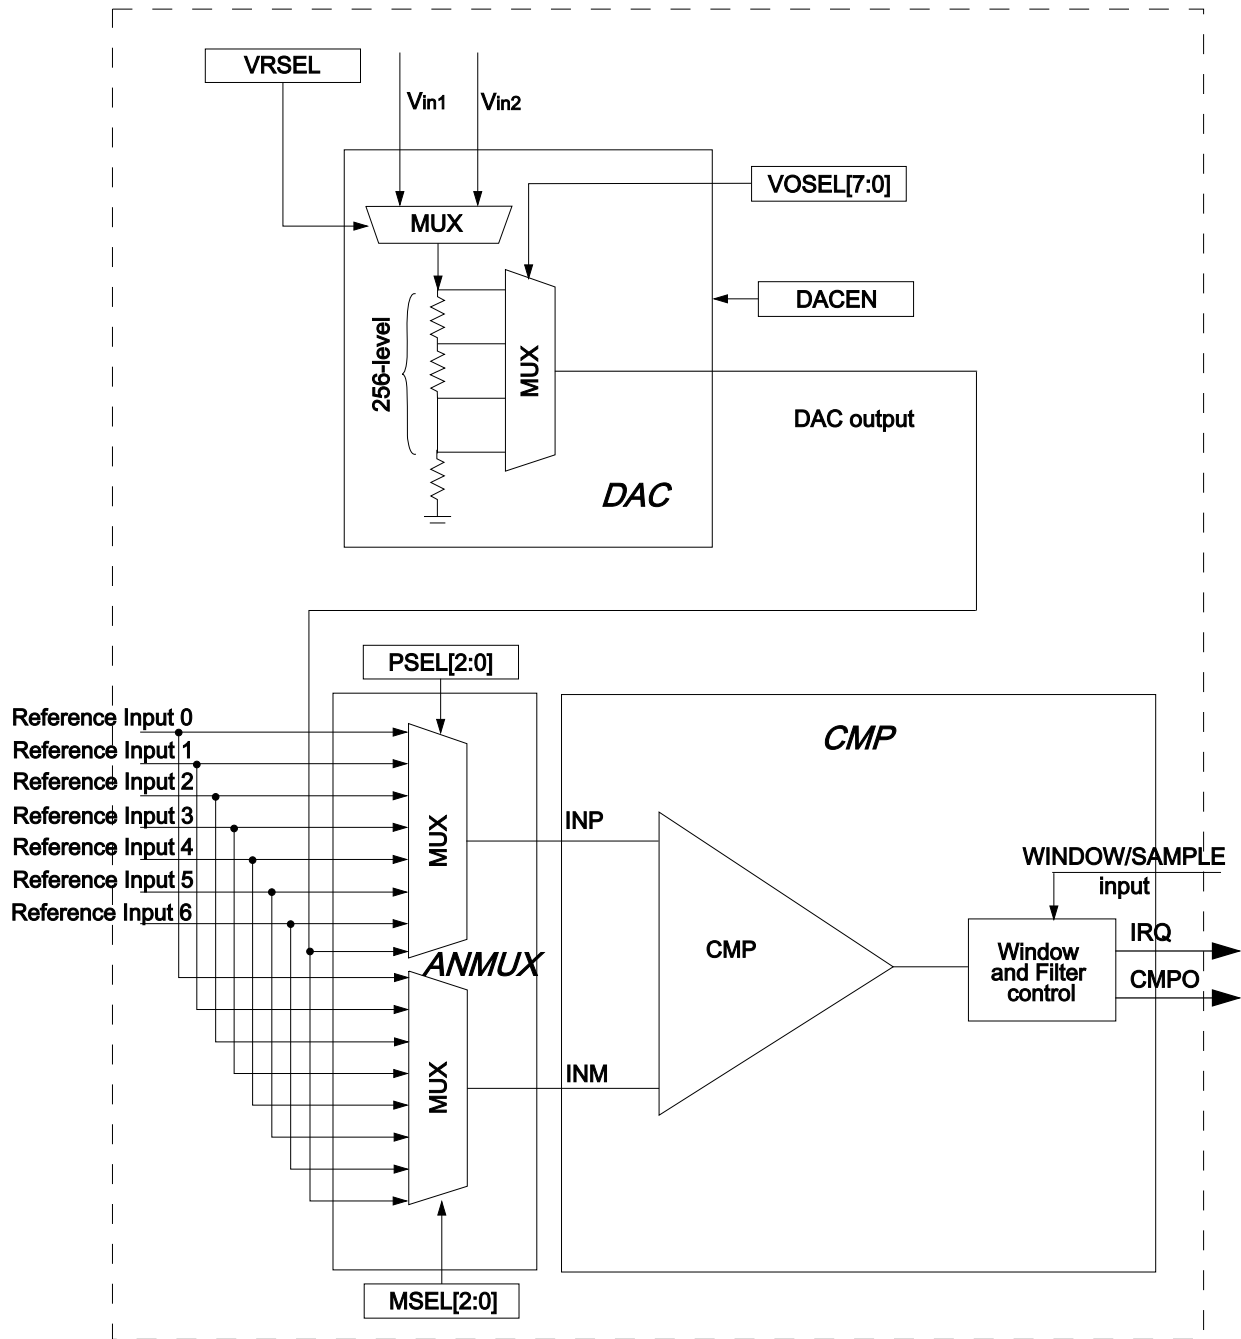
VRSEL

$V_{in1}$ $V_{in2}$

VOSEL[7:0]

MUX

DACEN

256-level

MUX

DAC output

DAC

PSEL[2:0]

Reference Input 0
Reference Input 1
Reference Input 2
Reference Input 3
Reference Input 4
Reference Input 5
Reference Input 6

CMP

MUX

INP

WINDOW/SAMPLE input

CMP

Window and Filter control

IRQ

CMPO

ANMUX

MUX

INM

MSEL[2:0]